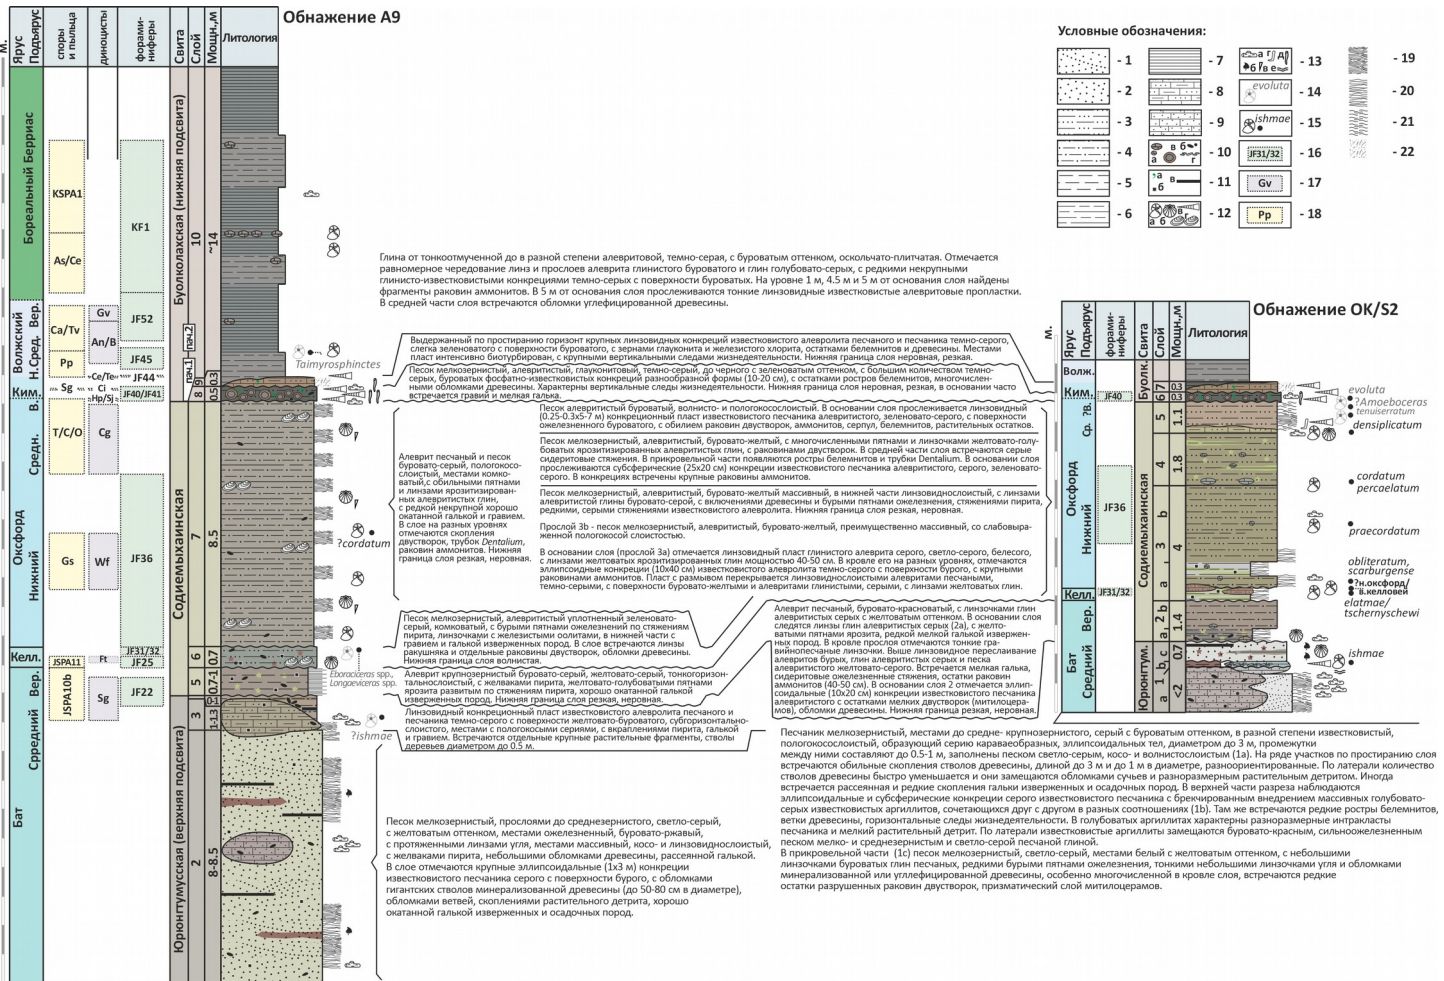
Обнажение А9

| м. | Ярус | Подъярус | споры и пыльца | диноцисты | фораминиферы | Свита | Слой | Мощн.,м | Литология |
|---|---|---|---|---|---|---|---|---|---|
| | Бореальный Берриас | | KSPA1, As/Ce | | KF1 | Буолкалахская (нижняя подсвита) | 10 | ~14 | |
| | Волжский | Вер. | Ca/Tv | Gv, An/B | JF52 | | пач.2 | | |
| | | Н.Сред. | Pp | | JF45 | | пач.1 | | |
| | | | Sg | Ce/Te, Ci | JF44 | | 9 | | |
| | Ким. | В. | | Hp/Sj | JF40/JF41 | | 8 | 0.5 | |
| | Оксфорд | Средн. | T/C/O | Cg | | Содиемыхаинская | 7 | 8.5 | |
| | | Нижний | Gs | Wf | JF36 | | | | |
| | Келл. | | JSPA11 | Ft | JF31/32, JF25 | | 6 | 0.7 | |
| | Бат | Вер. | JSPA10b | Sg | JF22 | | 5 | 0.7-1.0 | |
| | | Средний | | | | Юронгтумусская (верхняя подсвита) | 3 | 1-1.5 | |
| | | | | | | | 2 | 8-8.5 | |

Условные обозначения:
- 1 - 2 - 3 - 4 - 5 - 6 - 7 - 8 - 9 - 10 - 11 - 12 - 13 - 14 evoluta - 15 ishmae - 16 JF31/32 - 17 Gv - 18 Pp - 19 - 20 - 21 - 22

Глина от тонкоотмученной до в разной степени алевритовой, темно-серая, с буроватым оттенком, оскольчато-плитчатая. Отмечается равномерное чередование линз и прослоев алеврита глинистого буроватого и глин голубовато-серых, с редкими некрупными глинисто-известковистыми конкрециями темно-серых с поверхности буроватых. На уровне 1 м, 4.5 м и 5 м от основания слоя найдены фрагменты раковин аммонитов. В 5 м от основания слоя прослеживаются тонкие линзовидные известковистые алевритовые пропластки. В средней части слоя встречаются обломки углефицированной древесины.

Выдержанный по простиранию горизонт крупных линзовидных конкреций известковистого алевролита песчаного и песчаника темно-серого, слегка зеленоватого с поверхности буроватого, с зернами глауконита и железистого хлорита, остатками белемнитов и древесины. Местами пласт интенсивно биотурбирован, с крупными вертикальными следами жизнедеятельности. Нижняя граница слоя неровная, резкая.

Taimyrosphinctes

Песок мелкозернистый, алевритистый, глауконитовый, темно-серый, до черного с зеленоватым оттенком, с большим количеством темно-серых, буроватых фосфатно-известковистых конкреций разнообразной формы (10-20 см), с остатками рострoв белемнитов, многочисленными обломками древесины. Характерны вертикальные следы жизнедеятельности. Нижняя граница слоя неровная, резкая, в основании часто встречается гравий и мелкая галька.

Алеврит песчаный и песок буровато-серый, пологокосослоистый, местами комковатый, с обильными пятнами и линзами ярозитизированных алевритистых глин, с редкой некрупной хорошо окатанной галькой и гравием. В слое на разных уровнях отмечаются скопления двустворок, трубок Dentalium, раковин аммонитов. Нижняя граница слоя резкая, неровная.

?cordatum

Песок алевритистый буроватый, волнисто- и пологокосослоистый. В основании слоя прослеживается линзовидный (0.25-0.3х5-7 м) конкреционный пласт известковистого песчаника алевритистого, зеленовато-серого, с поверхности ожелезненного буроватого, с обилием раковин двустворок, аммонитов, серпул, белемнитов, растительных остатков.

Песок мелкозернистый, алевритистый, буровато-желтый, с многочисленными пятнами и линзочками желтовато-голубоватых ярозитизированных алевритистых глин, с раковинами двустворок. В средней части слоя встречаются серые сидеритовые стяжения. В прикровельной части появляются рострoы белемнитов и трубки Dentalium. В основании слоя прослеживаются субсферические (25х20 см) конкреции известковистого песчаника алевритистого, серого, зеленовато-серого. В конкрециях встречены крупные раковины аммонитов.

Песок мелкозернистый, алевритистый, буровато-желтый массивный, в нижней части линзовиднослоистый, с линзами алевритистой глины буровато-серой, с включениями двустворок и бурыми пятнами ожелезнения, стяжениями пирита, редкими, серыми стяжениями известковистого алевролита. Нижняя граница слоя резкая, неровная.

Прослой 3b - песок мелкозернистый, алевритистый, буровато-желтый, преимущественно массивный, со слабовыраженной пологокосой слоистостью.

В основании слоя (прослой 3а) отмечается линзовидный пласт глинистого алеврита серого, светло-серого, белесого, с линзами желтоватых ярозитизированных глин мощностью 40-50 см. В кровле его на разных уровнях, отмечаются эллипсоидные конкреции (10х40 см) известковистого алевролита темно-серого с поверхности бурого, с крупными раковинами аммонитов. Пласт с размывом перекрывается линзовиднослоистыми алевритами песчаными, темно-серыми, с поверхности буровато-желтыми и алевритами глинистыми, серыми, с поверхности бурыми с пятнами ожелезнения по стяжениям пирита, линзочками с железистыми оолитами, в нижней части с гравием и мелкой галькой изверженных пород. В слое встречаются линзы ракушняка и отдельные раковины двустворок, обломки древесины. Нижняя граница слоя волнистая.

Песок мелкозернистый, алевритистый уплотненный зеленовато-серый, комковатый, с бурыми пятнами ожелезнений по стяжениям пирита, линзочками с железистыми оолитами, в нижней части с гравием и мелкой галькой изверженных пород. В слое встречаются линзы ракушняка и отдельные раковины двустворок, обломки древесины. Нижняя граница слоя волнистая.

Eboraciceras spp.
Longaeviceras spp.

Алеврит крупнозернистый буровато-серый, желтовато-серый, тонкогоризонтальнослоистый, с желваками пирита, желтовато-голубоватыми пятнами ярозита развитыми по стяжениям пирита, хорошо окатанной галькой изверженных пород. Нижняя граница слоя резкая, неровная.

Линзовидный конкреционный пласт известковистого алевролита песчаного и песчаника темно-серого с поверхности желтовато-буроватого, субгоризонтальнослоистого, местами с пологокосыми сериями, с вкраплениями пирита, галькой и гравием. Встречаются отдельные крупные растительные фрагменты, стволы деревьев диаметром до 0.5 м.

?ishmae

Песок мелкозернистый, прослоями до среднезернистого, светло-серый, с желтоватым оттенком, местами ожелезненный, буровато-ржавый, с протяженными линзами угля, местами массивный, косо- и линзовиднослоистый, с желваками пирита, небольшими обломками древесины, рассеянной галькой. В слое отмечаются крупные эллипсоидальные (1х3 м) конкреции известковистого песчаника серого с поверхности бурого, с обломками гигантских стволов минерализованной древесины (до 50-80 см в диаметре), обломками ветвей, скоплениями растительного детрита, хорошо окатанной галькой изверженных и осадочных пород.

Обнажение OK/S2

| м. | Ярус | Подъярус | фораминиферы | Свита | Слой | Мощн.,м | Литология |
|---|---|---|---|---|---|---|---|
| | Волж. | | | Буолк. | | | |
| | Ким. | | JF40 | | 6 7 | 0.3 0.3 | |
| | Оксфорд | Ср. ?В. | | Содиемыхаинская | 5 | 1.1 | |
| | | Нижний | JF36 | | 4 | 1.8 | |
| | | | | | 3 b | 4 | |
| | | | | | a | | |
| | Келл. | | JF31/32 | | 2 b | 1.4 | |
| | Бат | Вер. | | | a | | |
| | | Средний | | Юронгтум. | 1 b,c | 0.7 | |
| | | | | | a | <2 | |

evoluta
?Amoeboceras tenuiserratum
densiplicatum
cordatum percaelatum
praecordatum
obliteratum, scarburgense
?н.оксфорд/в.келловей
elatmae/tschernyschewi
ishmae

Алеврит песчаный, буровато-красноватый, с линзочками глин алевритистых серых с желтоватым оттенком. В основании слоя следятся линзы глин алевритистых серых (2а), с желтоватыми пятнами ярозита, редкой мелкой галькой изверженных пород. В кровле прослоя отмечаются тонкие гравийнопесчаные линзочки. Выше линзовидное переслаивание алевритов бурых, глин алевритистых серых и песка алевритистого желтовато-серого. Встречаются мелкая галька, сидеритовые ожелезненные стяжения, остатки раковин аммонитов (40-50 см). В основании слоя 2 отмечаются эллипсоидальные (10х20 см) конкреции известковистого песчаника алевритистого с остатками мелких двустворок (митилоцерамов), обломки древесины. Нижняя граница слоя резкая, неровная.

Песчаник мелкозернистый, местами до средне- крупнозернистого, серый с буроватым оттенком, в разной степени известковистый, пологокосослоистый, образующий серию каравaeобразных, эллипсоидальных тел, диаметром до 3 м, промежутки между ними составляют до 0.5-1 м, заполнены песком светло-серым, косо- и волнистослоистым (1а). На ряде участков по простиранию слоя встречаются обильные скопления стволов древесины, длиной до 3 м и до 1 м в диаметре, разноориентированные. По латерали количество стволов древесины быстро уменьшается и они замещаются обломками сучьев и разноразмерным растительным детритом. Иногда встречается рассеянная и редкие скопления гальки изверженных и осадочных пород. В верхней части разреза наблюдаются эллипсоидальные и субсферические конкреции серого известковистого песчаника с брекчированным внедрением массивных голубовато-серых известковистых аргиллитов, сочетающихся друг с другом в разных соотношениях (1b). Там же встречаются редкие рострoы белемнитов, ветки древесины, горизонтальные следы жизнедеятельности. В голубоватых аргиллитах характерны разноразмерные интракласты песчаника и мелкий растительный детрит. По латерали известковистые аргиллиты замещаются буровато-красным, сильноожелезненным песком мелко- и среднезернистым и светло-серой песчаной глиной.
В прикровельной части (1с) песок мелкозернистый, светло-серый, местами белый с желтоватым оттенком, с небольшими линзочками буроватых глин песчаных, редкими бурыми пятнами ожелезнения, тонкими небольшими линзочками угля и обломками минерализованной или углефицированной древесины, особенно многочисленной в кровле слоя, встречаются редкие остатки разрушенных раковин двустворок, призматический слой митилоцерамов.